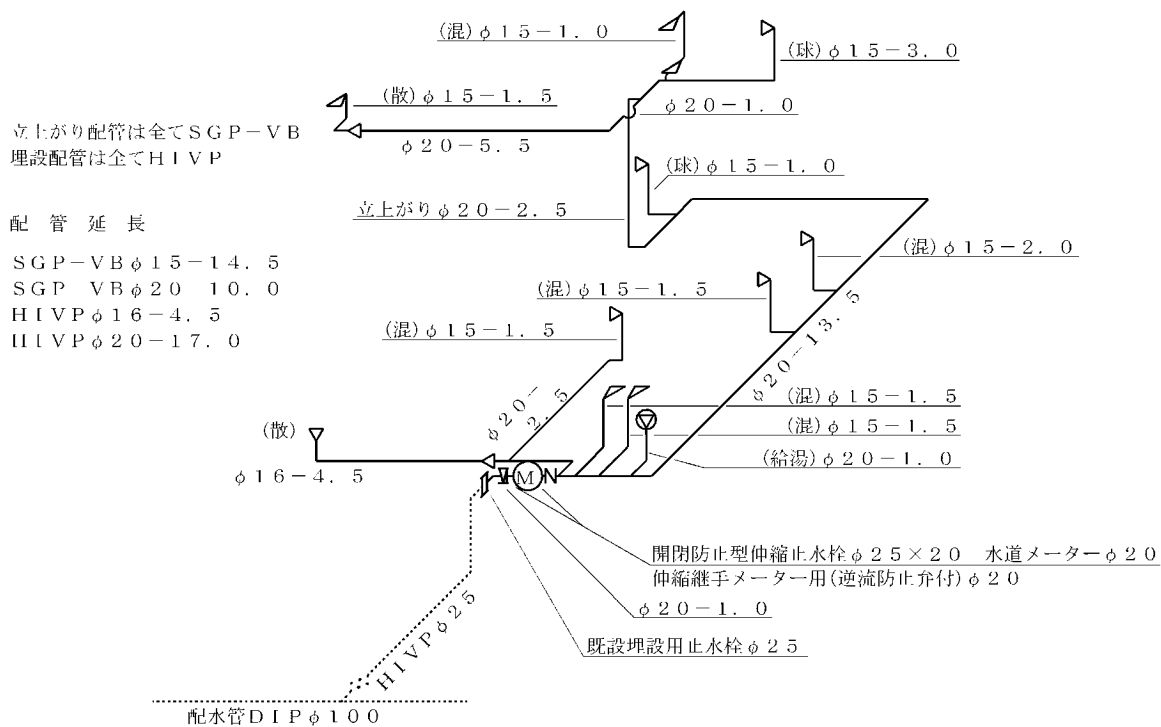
(混)φ15−1.0
(球)φ15−3.0
(散)φ15−1.5
φ20−1.0
立上がり配管は全てSGP−VB
埋設配管は全てHIVP
φ20−5.5
(球)φ15−1.0
配 管 延 長
立上がりφ20−2.5
SGP−VBφ15−14.5
SGP VBφ20 10.0
HIVPφ16−4.5
HIVPφ20−17.0
(混)φ15−2.0
(混)φ15−1.5
(混)φ15−1.5
φ20−13.5
φ20−2.5
(混)φ15−1.5
(混)φ15−1.5
(散)
(給湯)φ20−1.0
φ16−4.5
M
開閉防止型伸縮止水栓φ25×20 水道メーターφ20
伸縮継手メーター用(逆流防止弁付)φ20
φ20−1.0
HIVPφ25
既設埋設用止水栓φ25
配水管DIPφ100